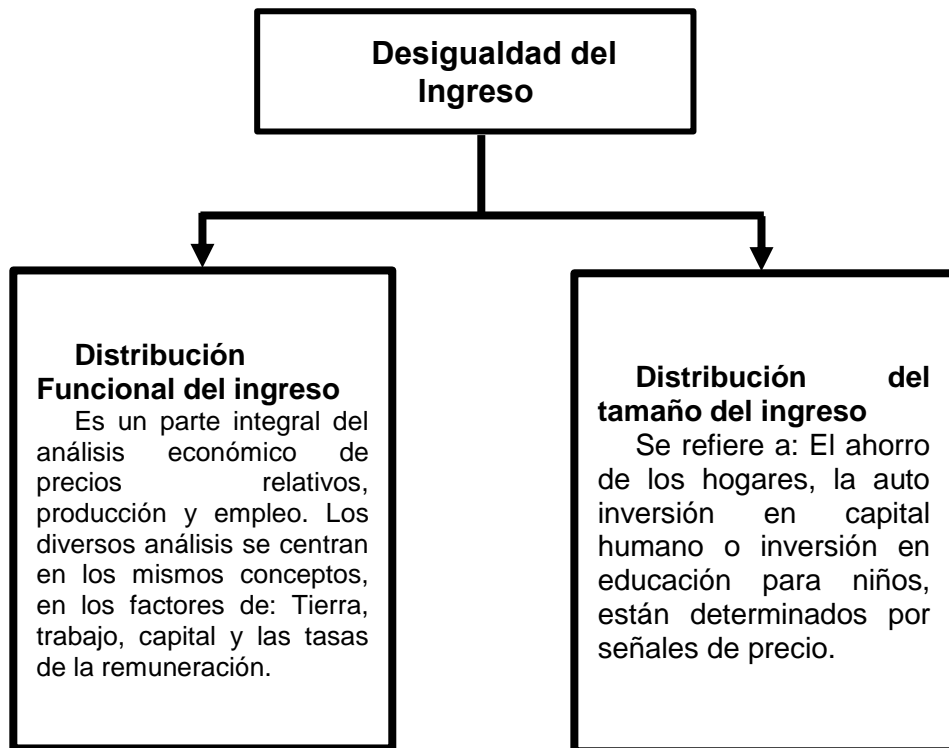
Desigualdad del Ingreso

Distribución Funcional del ingreso
Es un parte integral del análisis económico de precios relativos, producción y empleo. Los diversos análisis se centran en los mismos conceptos, en los factores de: Tierra, trabajo, capital y las tasas de la remuneración.

Distribución del tamaño del ingreso
Se refiere a: El ahorro de los hogares, la auto inversión en capital humano o inversión en educación para niños, están determinados por señales de precio.